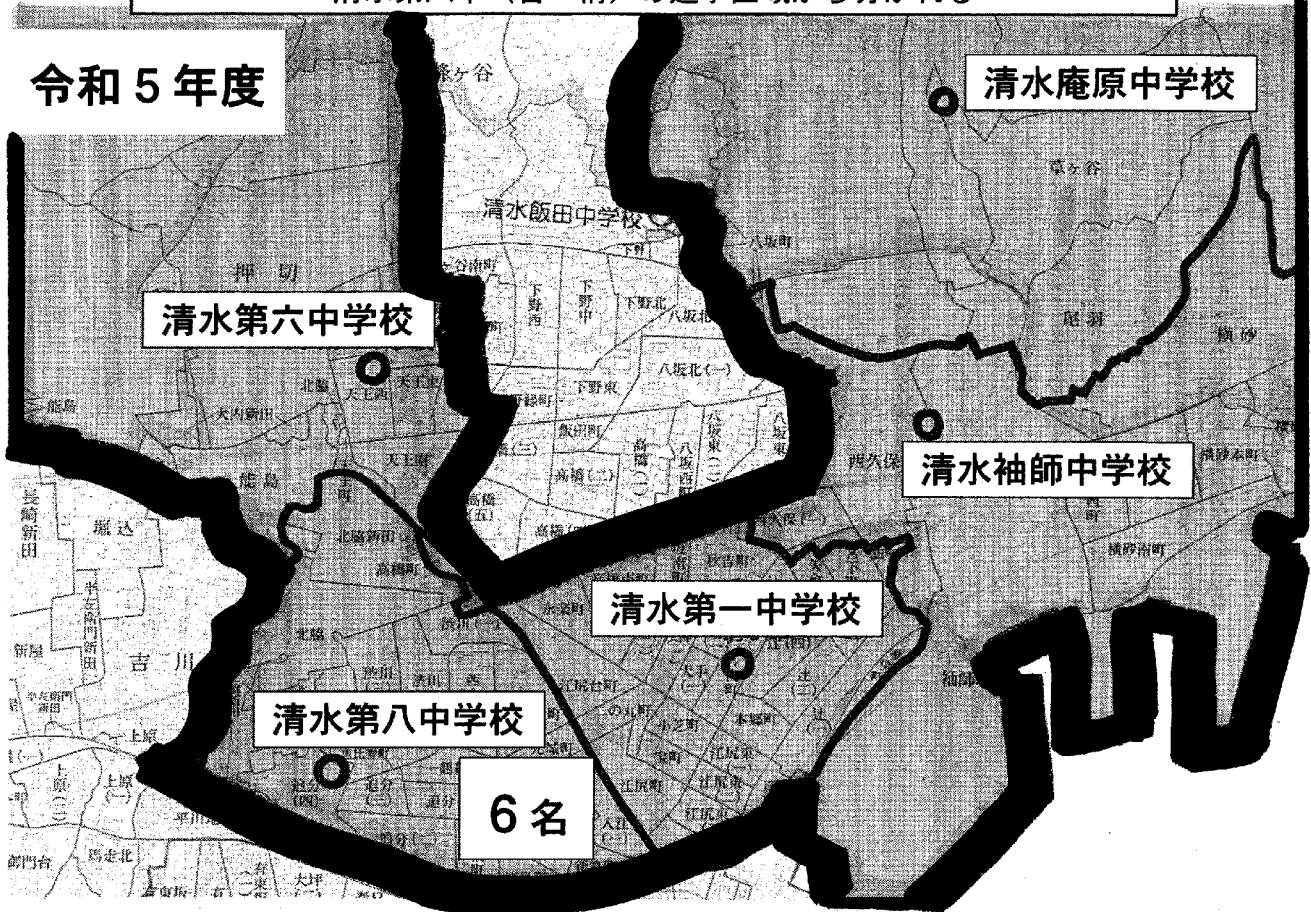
令和５年度

清水庵原中学校

草ヶ谷

清水飯田中学校

押切

清水第六中学校

下野北

八坂北

八坂北(一)

下野東

能島

天王西

飯田町

高橋

八坂東

清水袖師中学校

西久保

横砂

能島

堀込

北脇新田

清水第一中学校

北脇

吉川

清水第八中学校

上原

江尻台町

小芝町

本郷町

宮町

江尻東

辻

入江

袖師

追分

６名

平川地

馬走北